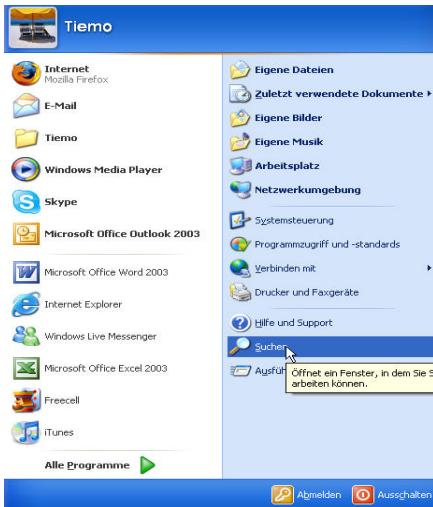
Tiemo

Internet
Mozilla Firefox

E-Mail

Tiemo

Windows Media Player

Skype

Microsoft Office Outlook 2003

Microsoft Office Word 2003

Internet Explorer

Windows Live Messenger

Microsoft Office Excel 2003

Freecell

iTunes

Alle Programme

Eigene Dateien

Zuletzt verwendete Dokumente

Eigene Bilder

Eigene Musik

Arbeitsplatz

Netzwerkumgebung

Systemsteuerung

Programmzugriff und -standards

Verbinden mit

Drucker und Faxgeräte

Hilfe und Support

Suchen

Ausfüh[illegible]

Öffnet ein Fenster, in dem Sie S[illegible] arbeiten können.

Abmelden

Ausschalten